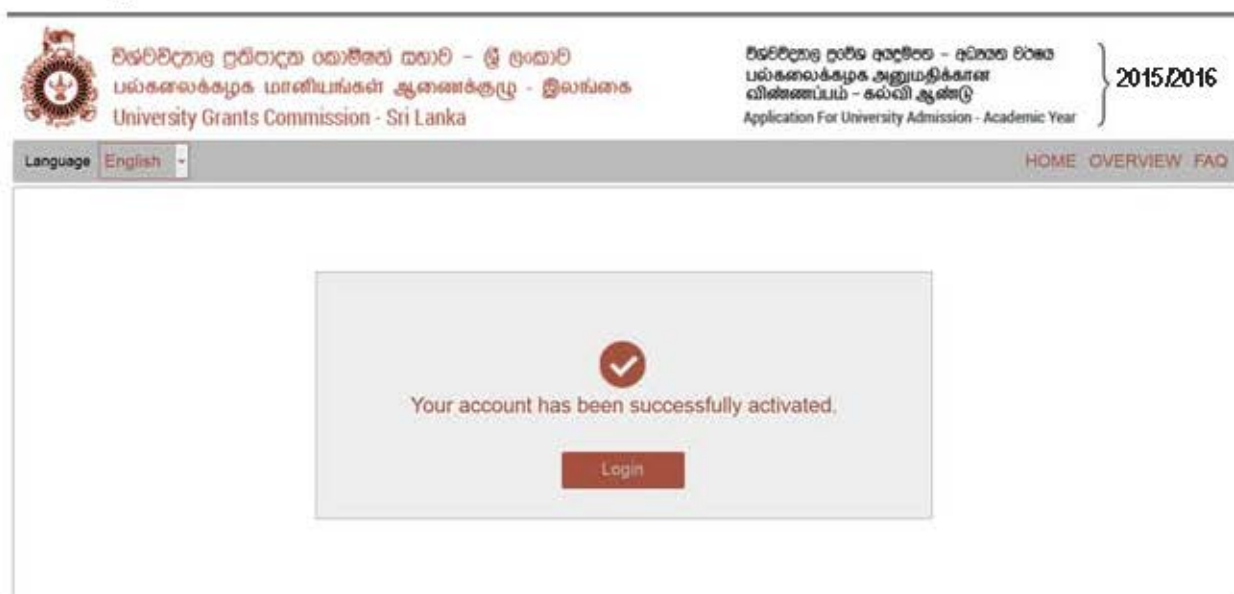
විශ්වවිද්‍යාල ප්‍රතිපාදන කොමිෂන් සභාව - ශ්‍රී ලංකාව
பல்கலைக்கழக மானியங்கள் ஆணைக்குழு - இலங்கை
University Grants Commission - Sri Lanka

විශ්වවිද්‍යාල ප්‍රවේශ අයදුම්පත - අධ්‍යයන වර්ෂය
பல்கலைக்கழக அனுமதிக்கான விண்ணப்பம் - கல்வி ஆண்டு
Application For University Admission - Academic Year

2015/2016

Language English

HOME OVERVIEW FAQ

Your account has been successfully activated.

Login